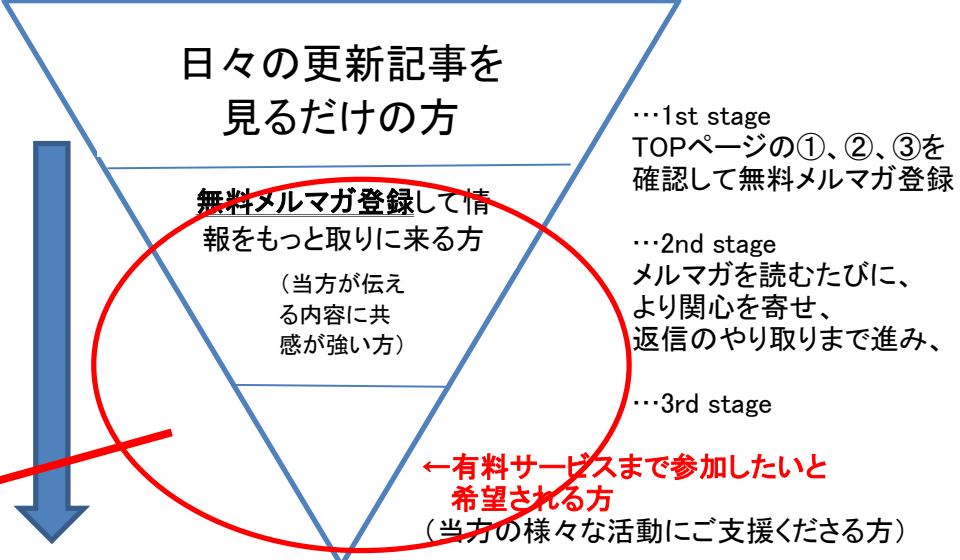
日々の更新記事を見るだけの方

…1st stage
TOPページの①、②、③を確認して無料メルマガ登録

無料メルマガ登録して情報をもっと取りに来る方

（当方が伝える内容に共感が強い方）

…2nd stage
メルマガを読むたびに、より関心を寄せ、返信のやり取りまで進み、

…3rd stage

←有料サービスまで参加したいと希望される方
（当方の様々な活動にご支援くださる方）